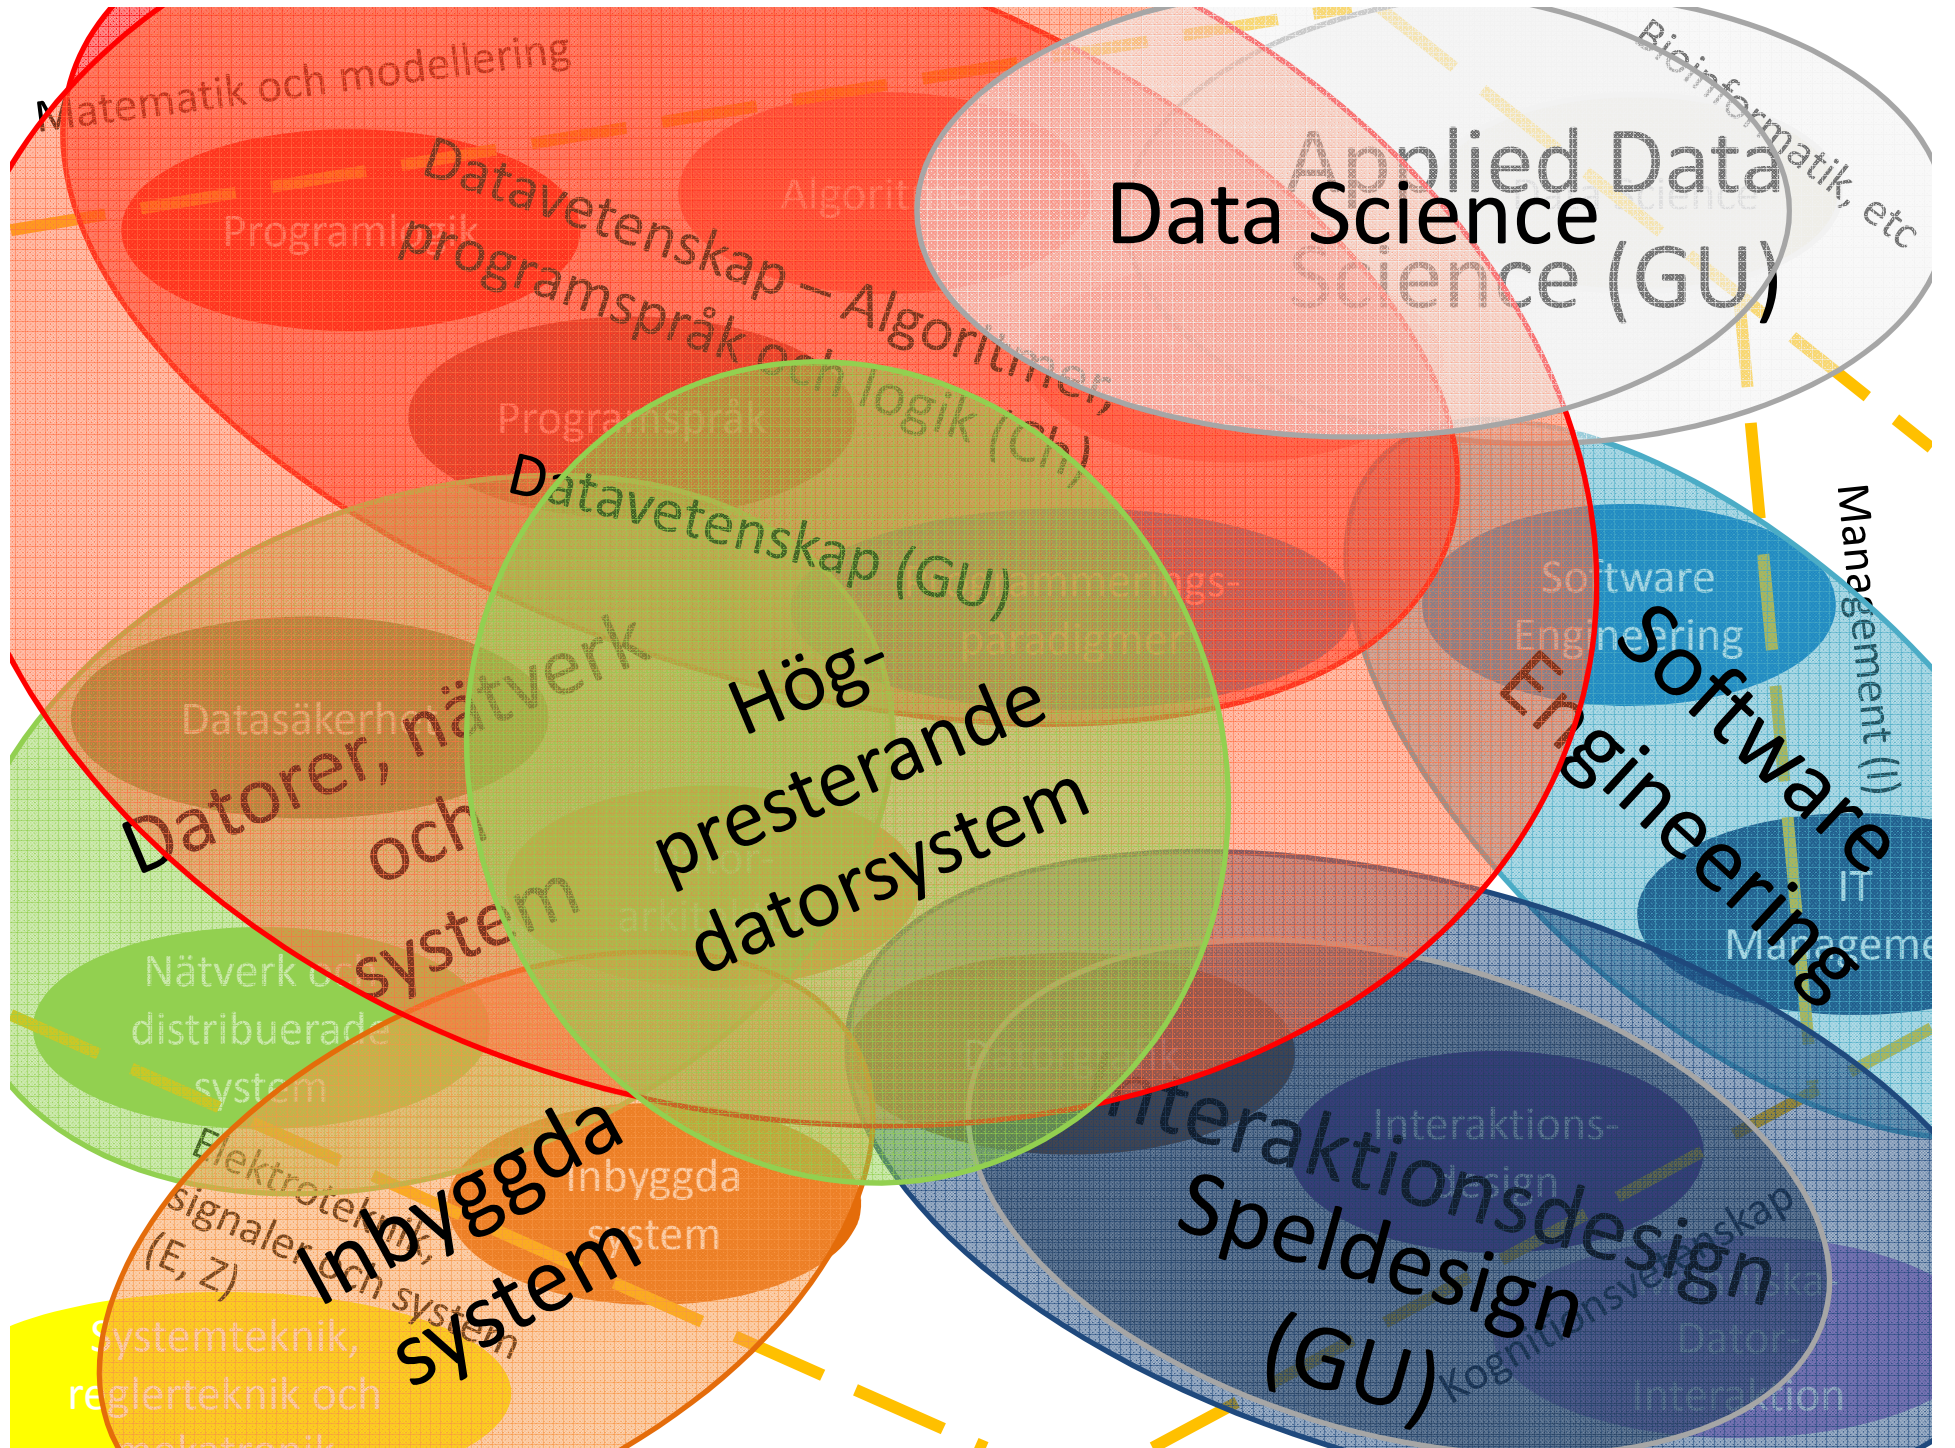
Matematik och modellering

Programlogik

Algorit

Datavetenskap – Algoritmer, programspråk och logik (Ch)

Applied Data Science (GU)

Data Science

Bioinformatik, etc

Programspråk

Datavetenskap (GU)

Programmerings-paradigmer

Software Engineering

Software Engineering

Management (I)

IT Manageme

Datasäkerhet

Datorer, nätverk och system

Hög-presterande datorsystem

Dator-arkit

Nätverk och distribuerade system

Datorgrafik

Interaktionsdesign

Interaktions-design

Speldesign (GU)

Kognitionsvetenskap

Människa-Dator Interaktion

Elektroteknik, signaler och system (E, Z)

Inbyggda system

Inbyggda system

Systemteknik, reglerteknik och